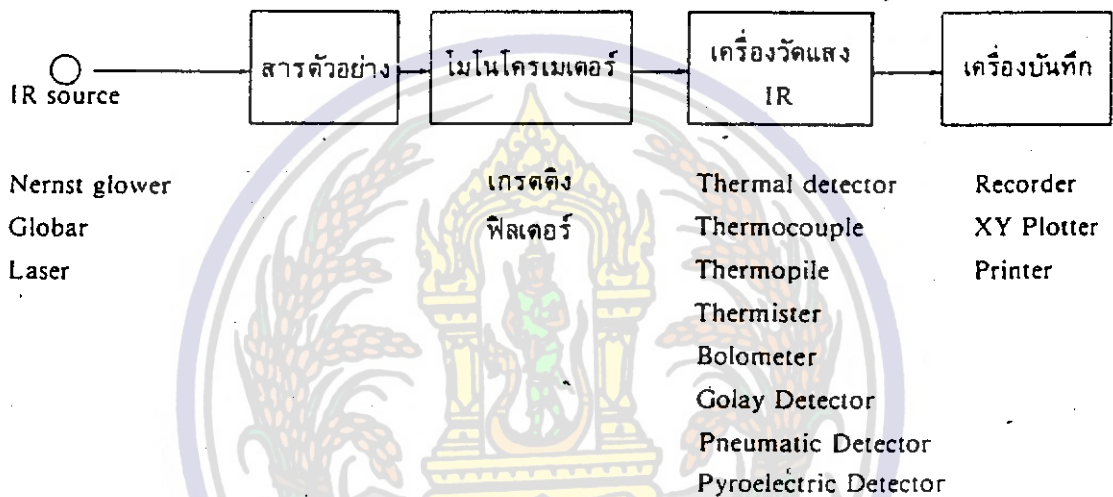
IR source

สารตัวอย่าง

โมโนโครเมเตอร์

เครื่องวัดแสง IR

เครื่องบันทึก

Nernst glower
Globar
Laser

เกรตติง
ฟิลเตอร์

Thermal detector
Thermocouple
Thermopile
Thermister
Bolometer
Golay Detector
Pneumatic Detector
Pyroelectric Detector

Recorder
XY Plotter
Printer